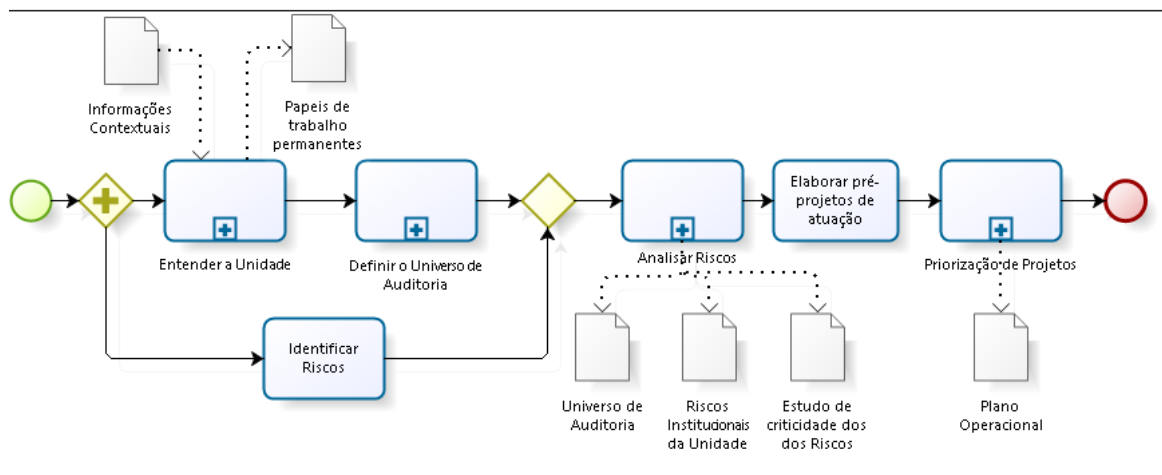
Informações Contextuais

Papeis de trabalho permanentes

Entender a Unidade

Definir o Universo de Auditoria

Identificar Riscos

Analisar Riscos

Elaborar pré-projetos de atuação

Priorização de Projetos

Universo de Auditoria

Riscos Institucionais da Unidade

Estudo de criticidade dos dos Riscos

Plano Operacional